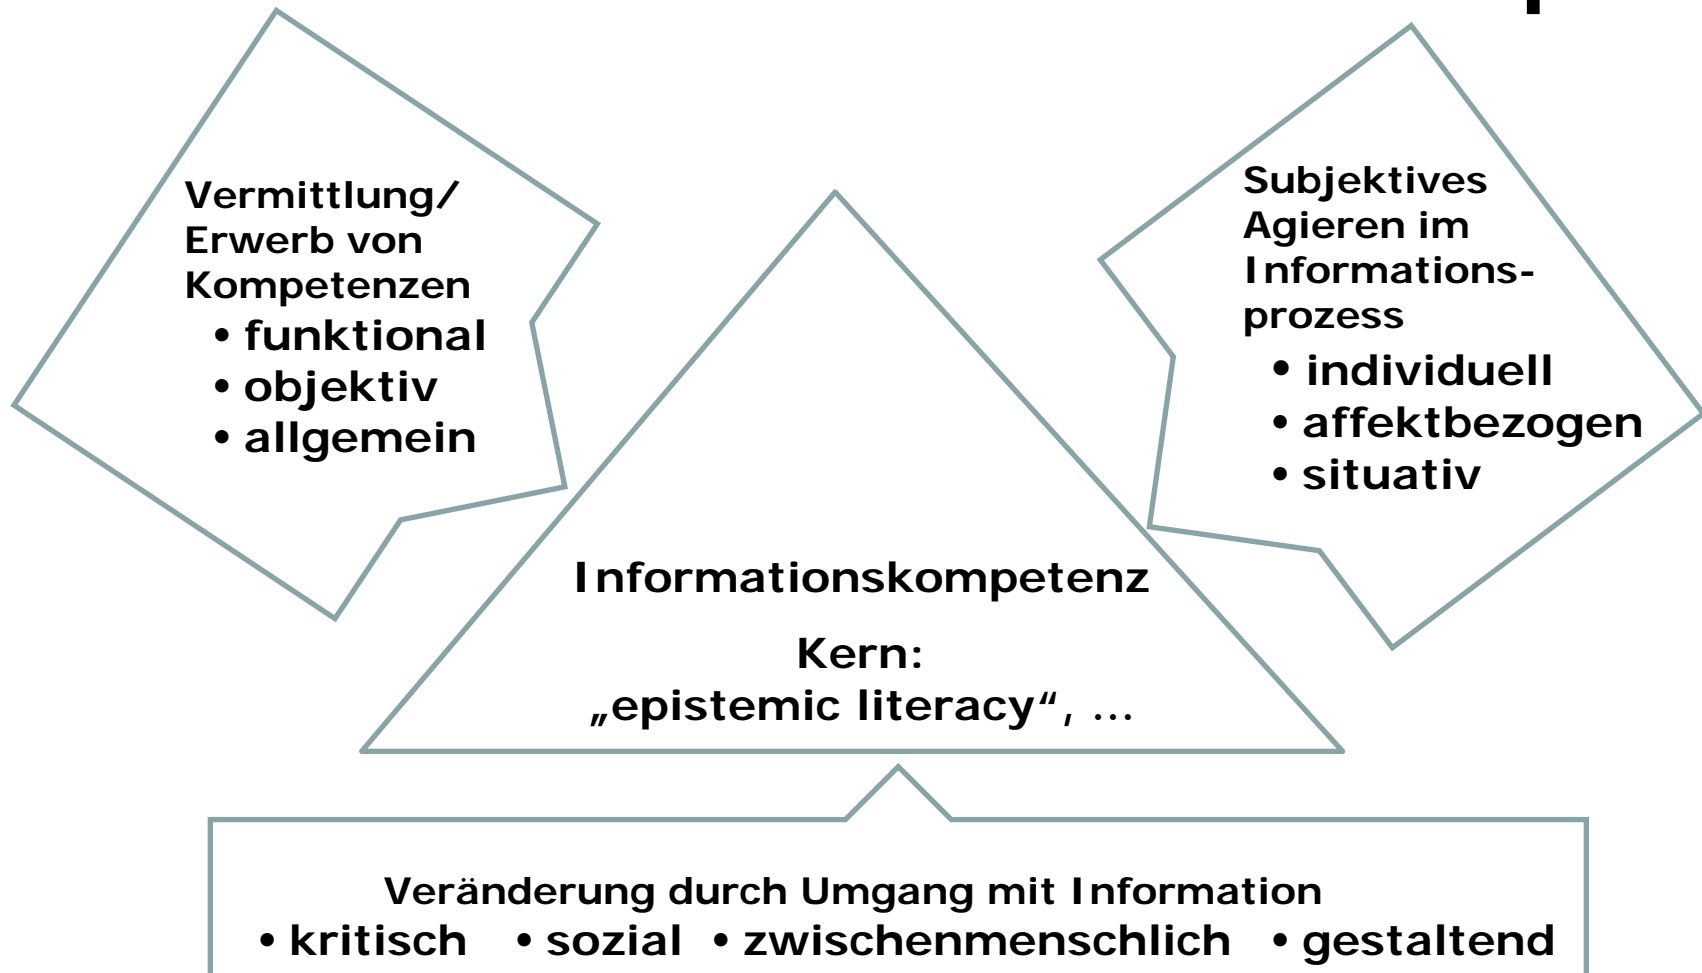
Vermittlung/
Erwerb von
Kompetenzen
• funktional
• objektiv
• allgemein

Subjektives
Agieren im
Informationsprozess
• individuell
• affektbezogen
• situativ

Informationskompetenz

Kern:
„epistemic literacy“, ...

Veränderung durch Umgang mit Information
• kritisch • sozial • zwischenmenschlich • gestaltend